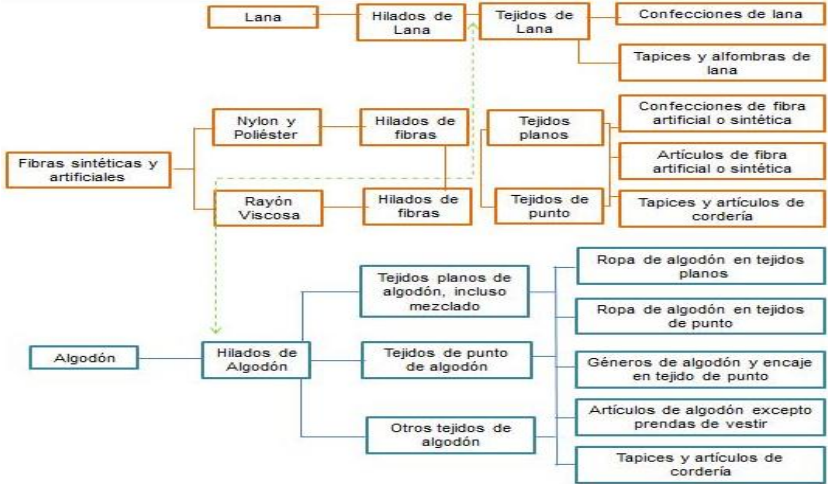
Lana

Hilados de Lana

Tejidos de Lana

Confecciones de lana

Tapices y alfombras de lana

Fibras sintéticas y artificiales

Nylon y Poliéster

Hilados de fibras

Rayón Viscosa

Hilados de fibras

Tejidos planos

Tejidos de punto

Confecciones de fibra artificial o sintética

Artículos de fibra artificial o sintética

Tapices y artículos de cordería

Algodón

Hilados de Algodón

Tejidos planos de algodón, incluso mezclado

Tejidos de punto de algodón

Otros tejidos de algodón

Ropa de algodón en tejidos planos

Ropa de algodón en tejidos de punto

Géneros de algodón y encaje en tejido de punto

Artículos de algodón excepto prendas de vestir

Tapices y artículos de cordería